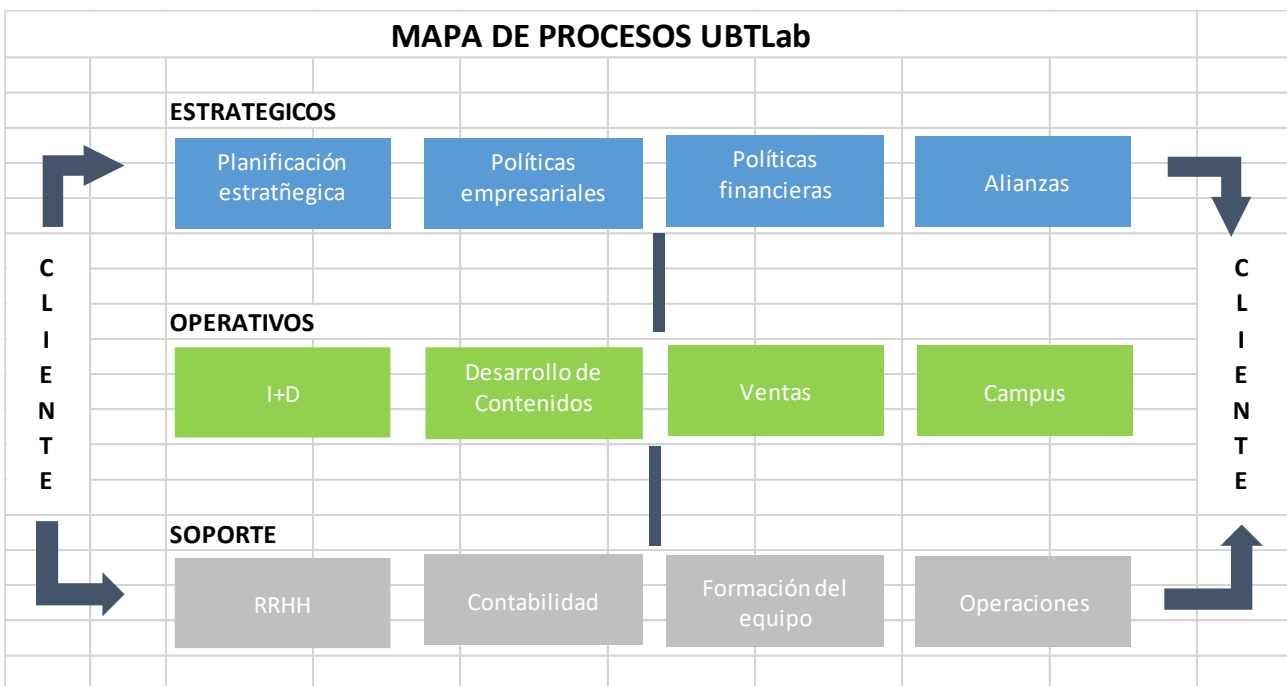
MAPA DE PROCESOS UBTLab

ESTRATEGICOS

Planificación estratñegica

Políticas empresariales

Políticas financieras

Alianzas

C
L
I
E
N
T
E

OPERATIVOS

I+D

Desarrollo de Contenidos

Ventas

Campus

C
L
I
E
N
T
E

SOPORTE

RRHH

Contabilidad

Formación del equipo

Operaciones